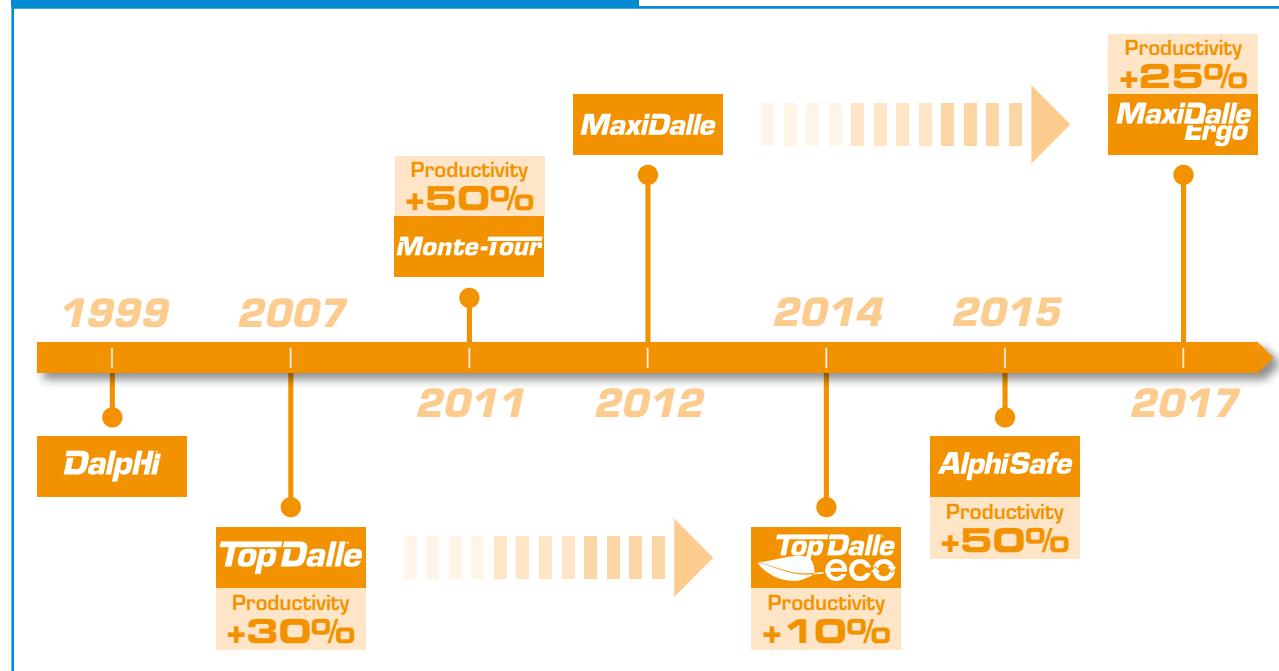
Productivity
+25%
MaxiDalle Ergo

MaxiDalle

Productivity
+50%
Monte-Tour

1999
2007
2011
2012
2014
2015
2017

DalpHi

TopDalle
Productivity
+30%

TopDalle eco
Productivity
+10%

AlphiSafe
Productivity
+50%